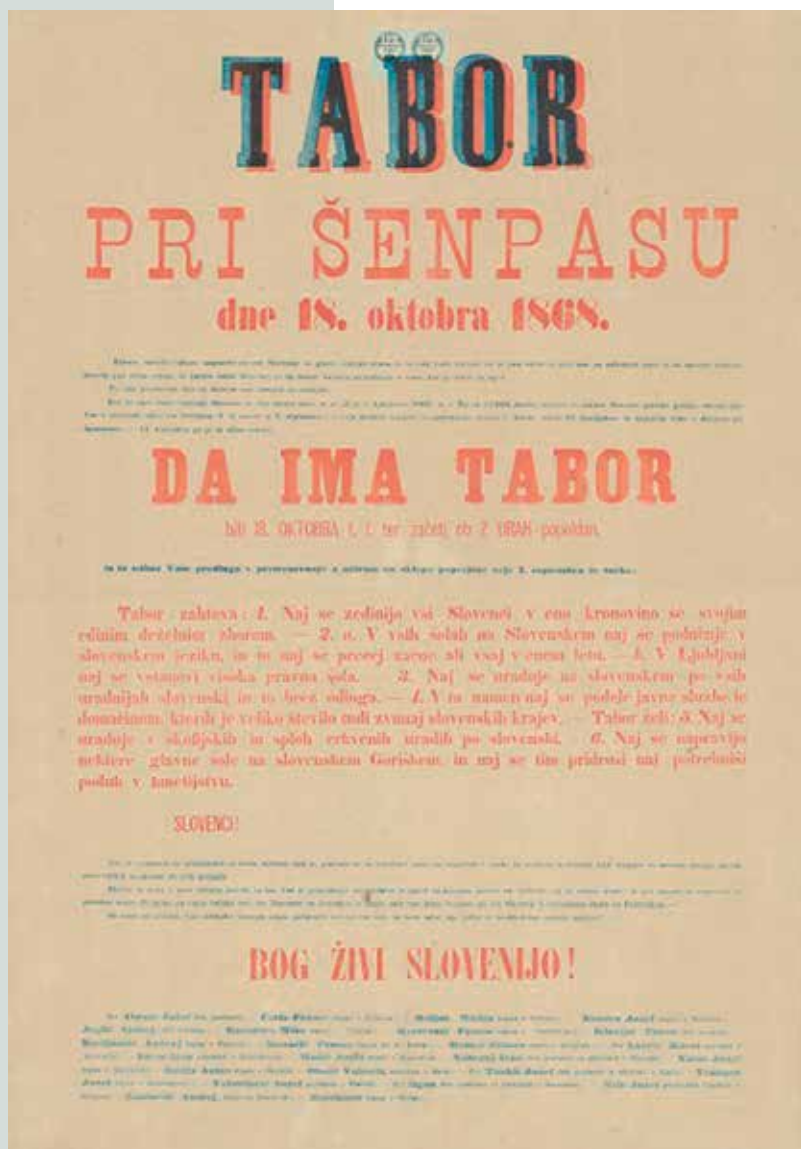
TABOR

PRI ŠENPASU

dne 18. oktobra 1868.

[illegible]

DA IMA TABOR

biti 18. OKTOBRA t. l. ter začeti ob 2 URAH popoldan.

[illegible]

Tabor zahteva: 1. Naj se zedinijo vsi Slovenci v eno kronovino se svojim edinim deželnim zborom. — 2. a. V vsih šolah na Slovenskem naj se podučuje v slovenskem jeziku, in to naj se precej začne ali vsaj v enem letu. — b. V Ljubljani naj se vstanovi visoka pravna šola. — 3. Naj se uraduje na slovenskem po vsih uradnijah slovenski in to brez odloga. — 4. V ta namen naj se podele javne službe le domačinom, kterih je veliko število tudi zvunaj slovenskih krajev. — Tabor želi: 5. Naj se uraduje v škofijskih in sploh crkvenih uradih po slovenski. — 6. Naj se napravijo nektere glavne šole na slovenskem Goriškem, in naj se tim pridruži naj potrebniši poduk v kmetijstvu.

SLOVENCI!

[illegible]

BOG ŽIVI SLOVENIJO!

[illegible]